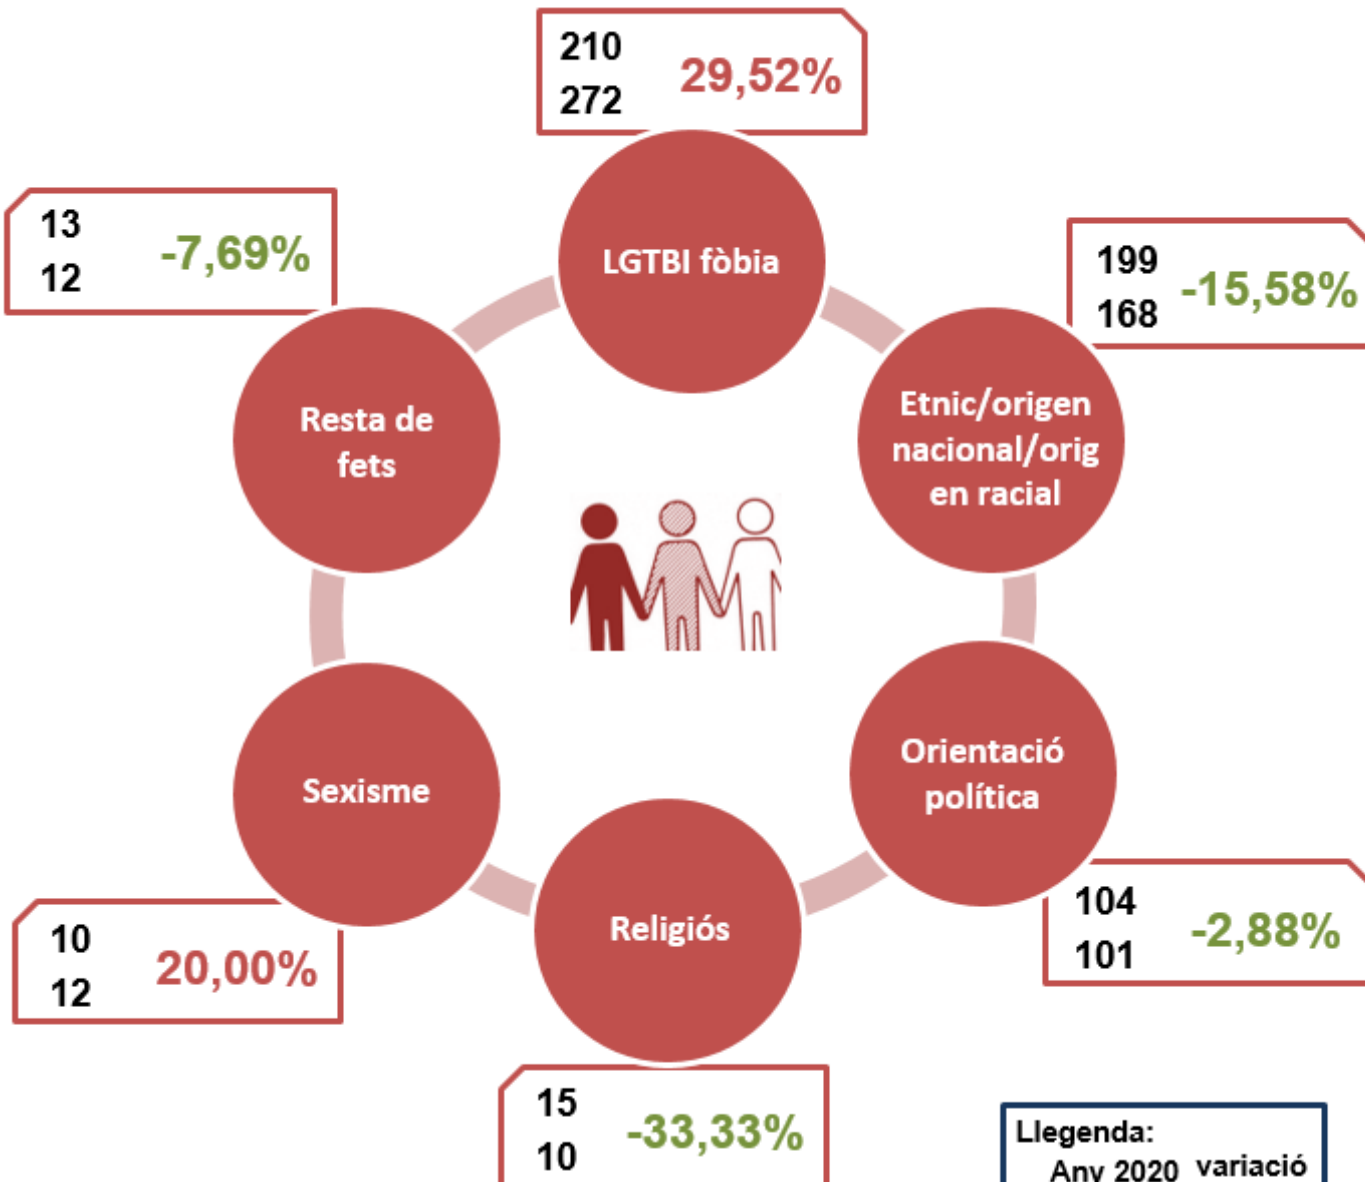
210
272
29,52%

LGTBI fòbia

13
12
-7,69%

Resta de fets

199
168
-15,58%

Etnic/origen nacional/origen racial

Orientació política

104
101
-2,88%

Sexisme

10
12
20,00%

Religiós

15
10
-33,33%

Llegenda:
Any 2020 variació